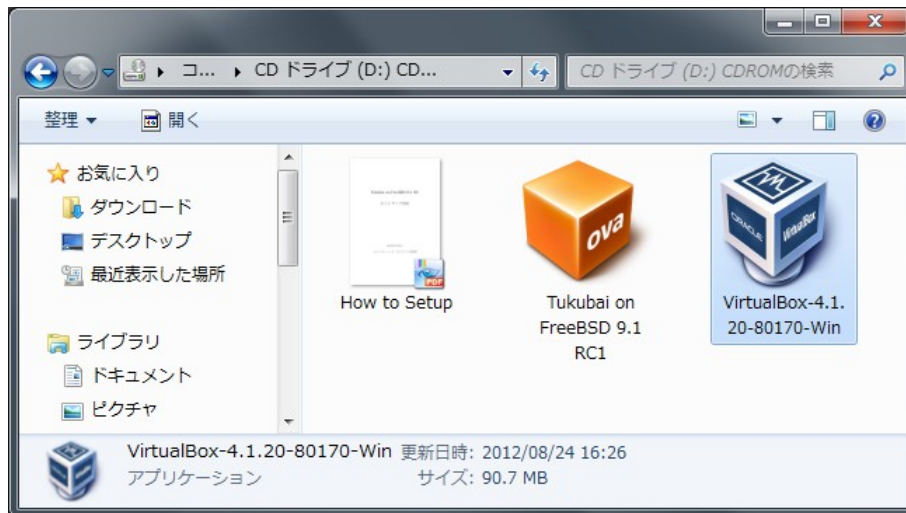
▸ コ... ▸ CD ドライブ (D:) CD...

CD ドライブ (D:) CDROMの検索

整理 ▾
開く

お気に入り
ダウンロード
デスクトップ
最近表示した場所

ライブラリ
ドキュメント
ピクチャ

How to Setup

ova

Tukubai on FreeBSD 9.1 RC1

VirtualBox-4.1.20-80170-Win

VirtualBox-4.1.20-80170-Win 更新日時: 2012/08/24 16:26
アプリケーション サイズ: 90.7 MB